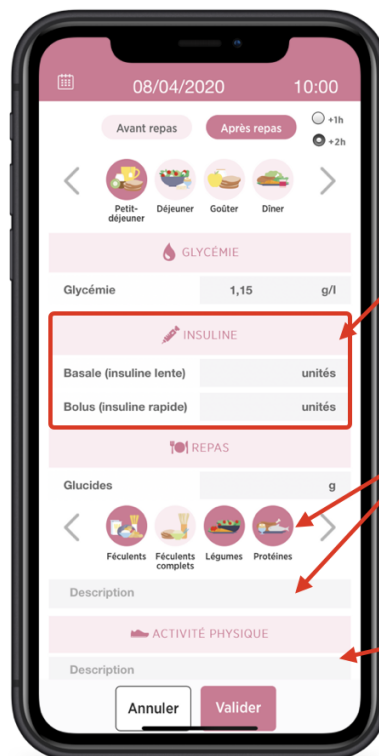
08/04/2020 10:00

Avant repas

Après repas

+1h

+2h

Petit-déjeuner

Déjeuner

Goûter

Dîner

GLYCÉMIE

Glycémie 1,15 g/l

INSULINE

Basale (insuline lente) unités

Bolus (insuline rapide) unités

REPAS

Glucides g

Féculents

Féculents complets

Légumes

Protéines

Description

ACTIVITÉ PHYSIQUE

Description

Annuler

Valider